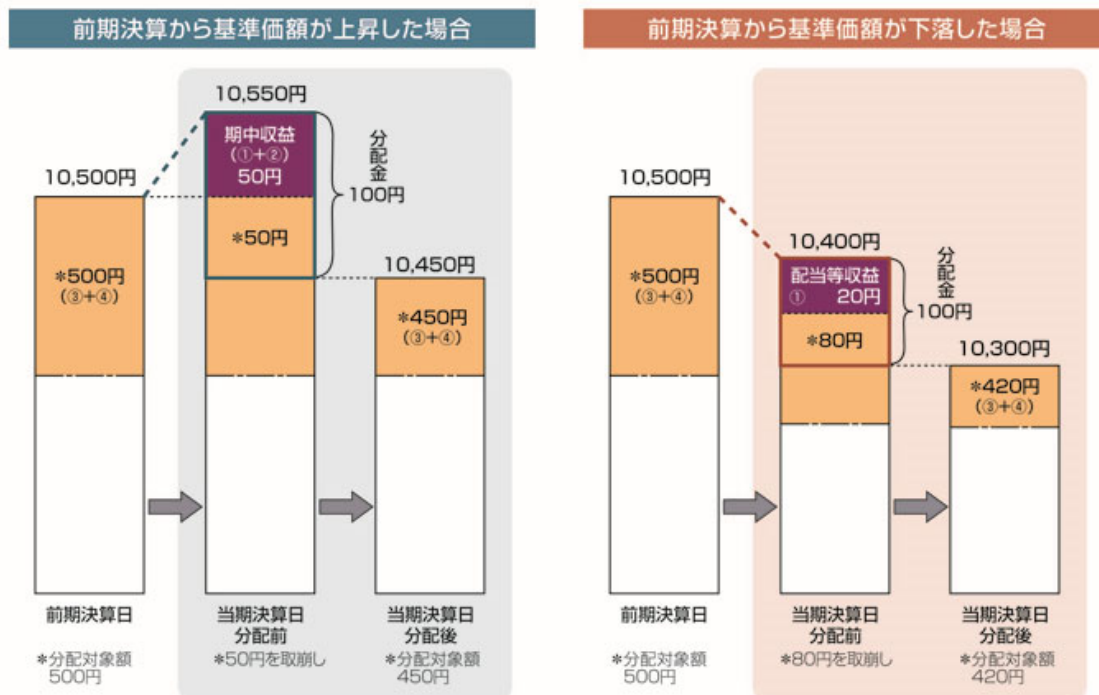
前期決算から基準価額が上昇した場合

10,500円

*500円
(③+④)

前期決算日

*分配対象額
500円

10,550円

期中収益
(①+②)
50円

*50円

分配金
100円

当期決算日
分配前

*50円を取崩し

10,450円

*450円
(③+④)

当期決算日
分配後

*分配対象額
450円

前期決算から基準価額が下落した場合

10,500円

*500円
(③+④)

前期決算日

*分配対象額
500円

10,400円

配当等収益
① 20円

*80円

分配金
100円

当期決算日
分配前

*80円を取崩し

10,300円

*420円
(③+④)

当期決算日
分配後

*分配対象額
420円